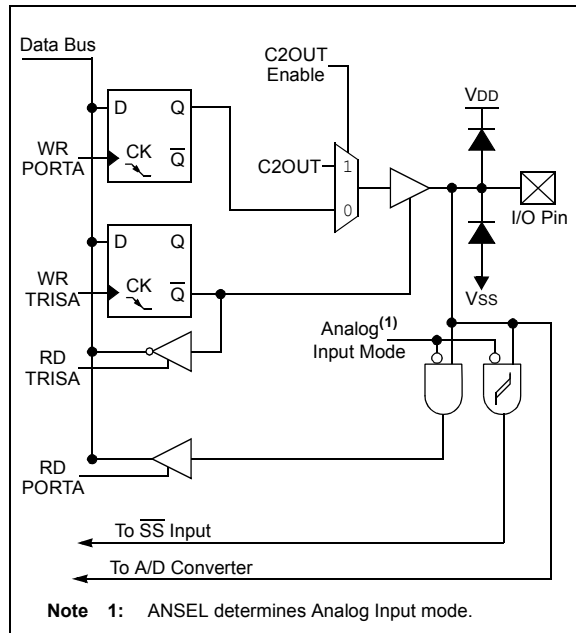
Data Bus

D Q

WR PORTA

CK $\overline{Q}$

C2OUT Enable

C2OUT

1

0

VDD

I/O Pin

D Q

WR TRISA

CK $\overline{Q}$

VSS

Analog$^{(1)}$ Input Mode

RD TRISA

RD PORTA

To $\overline{SS}$ Input

To A/D Converter

Note 1: ANSEL determines Analog Input mode.